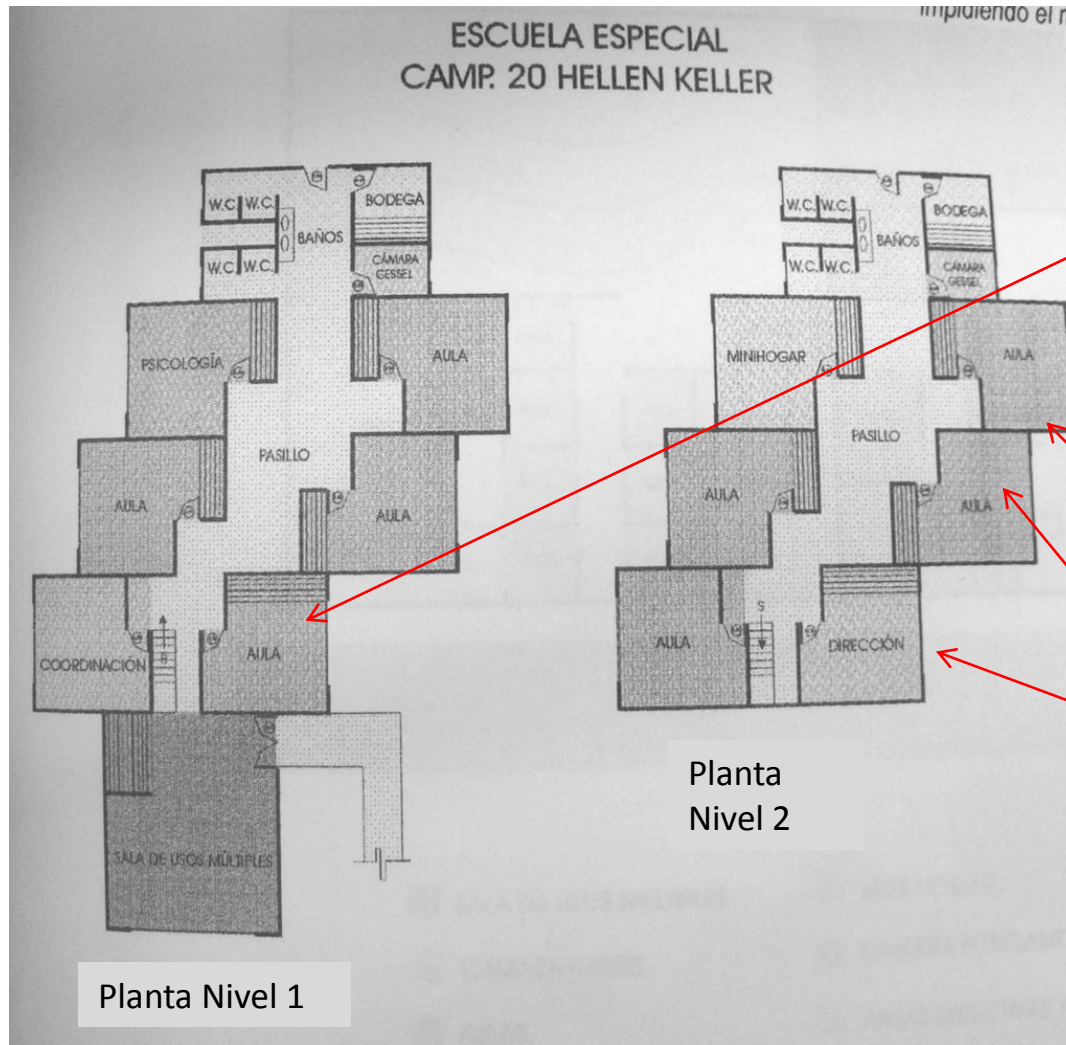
impidiendo el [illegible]

ESCUELA ESPECIAL
CAMP. 20 HELLEN KELLER

W.C. W.C. BAÑOS BODEGA
W.C. W.C. CÁMARA GESSEL
PSICOLOGÍA
AULA
PASILLO
AULA
AULA
COORDINACIÓN
B
AULA
SALA DE USOS MÚLTIPLES

W.C. W.C. BAÑOS BODEGA
W.C. W.C. CÁMARA GESSEL
MINIHOGAR
AULA
PASILLO
AULA
AULA
S
AULA
DIRECCIÓN

Planta Nivel 2

Planta Nivel 1

SALA DE USOS MÚLTIPLES
CÁMARA GESSEL
AULAS
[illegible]
CÁMARA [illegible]
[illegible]